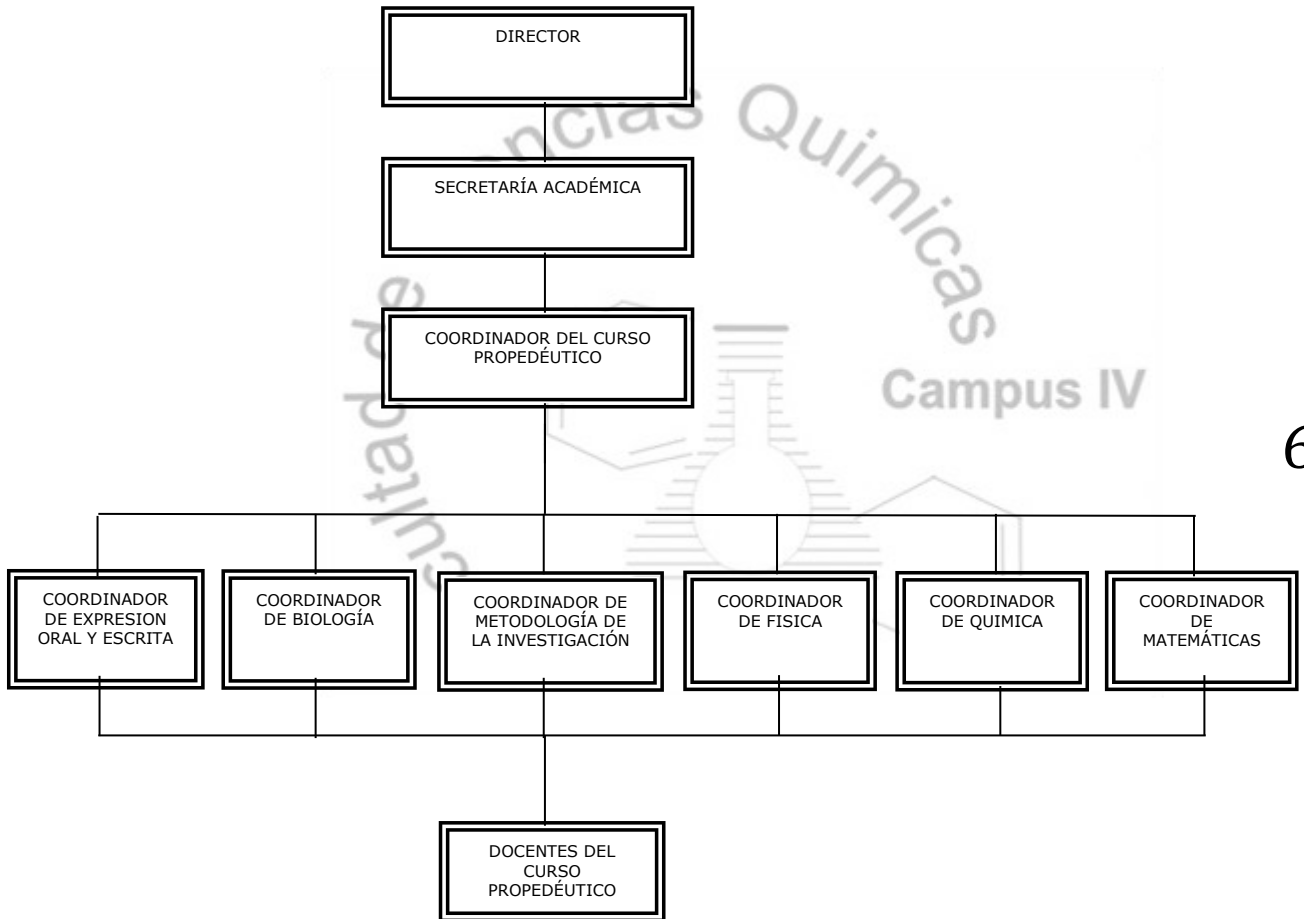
DIRECTOR

SECRETARÍA ACADÉMICA

COORDINADOR DEL CURSO PROPEDÉUTICO

COORDINADOR DE EXPRESION ORAL Y ESCRITA

COORDINADOR DE BIOLOGÍA

COORDINADOR DE METODOLOGÍA DE LA INVESTIGACIÓN

COORDINADOR DE FISICA

COORDINADOR DE QUIMICA

COORDINADOR DE MATEMÁTICAS

DOCENTES DEL CURSO PROPEDÉUTICO

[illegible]ultad de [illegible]ncias Quimicas

Campus IV

6